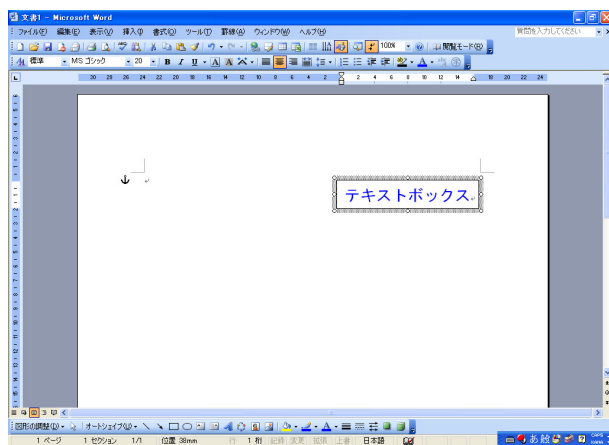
文書1 - Microsoft Word

ファイル(F) 編集(E) 表示(V) 挿入(I) 書式(O) ツール(T) 罫線(A) ウィンドウ(W) ヘルプ(H)

質問を入力してください

100% 閲覧モード(R)

標準 MS ゴシック 20 B I U A

テキストボックス

図形の調整(R) オートシェイプ(U)

1 ページ 1 セクション 1/1 位置 38mm 行 1 桁 記録 変更 拡張 上書 日本語